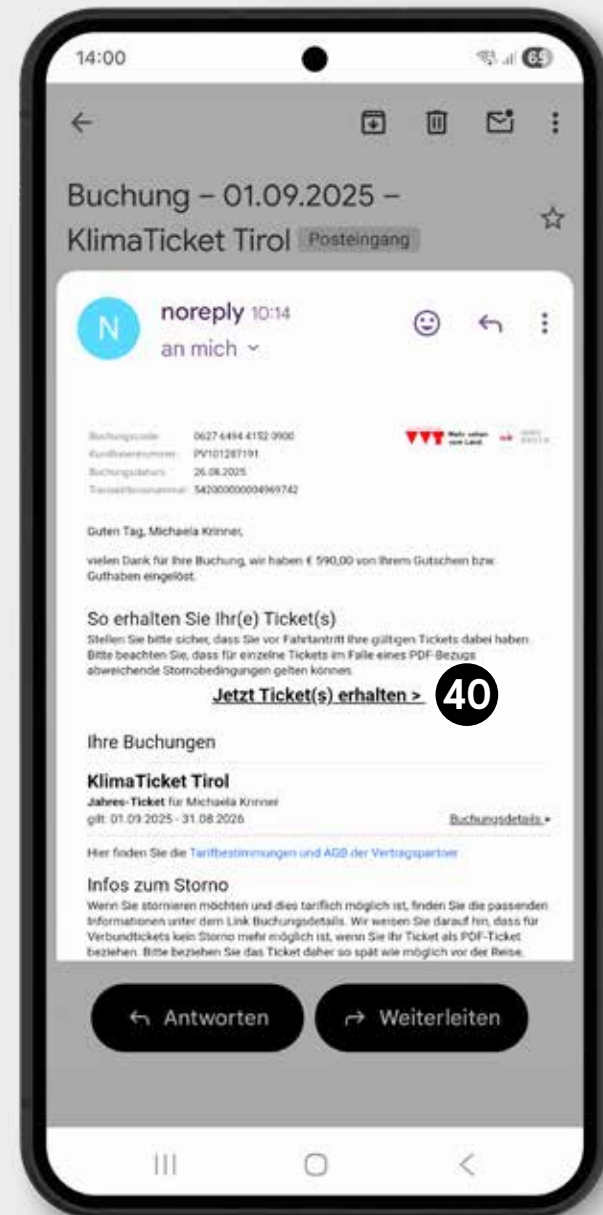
14:00

65

Buchung – 01.09.2025 – KlimaTicket Tirol Posteingang

noreply 10:14

an mich

| | |
|---|---|
| Buchungscode | 0627 6494 4152 0900 |
| Kundennummer | PV101287191 |
| Buchungsdatum | 26.08.2025 |
| Transaktionsnummer | 542000000004969742 |

Mehr sehen vom Land.

Guten Tag, Michaela Krinner,

vielen Dank für Ihre Buchung, wir haben € 590,00 von Ihrem Gutschein bzw. Guthaben eingelöst.

So erhalten Sie Ihr(e) Ticket(s)

Stellen Sie bitte sicher, dass Sie vor Fahrtantritt Ihre gültigen Tickets dabei haben. Bitte beachten Sie, dass für einzelne Tickets im Falle eines PDF-Bezugs abweichende Stornobedingungen gelten können.

Jetzt Ticket(s) erhalten >

40

Ihre Buchungen

KlimaTicket Tirol

Jahres-Ticket für Michaela Krinner

gilt: 01.09.2025 - 31.08.2026

Buchungsdetails ▸

Hier finden Sie die Tarifbestimmungen und AGB der Vertragspartner

Infos zum Storno

Wenn Sie stornieren möchten und dies tariflich möglich ist, finden Sie die passenden Informationen unter dem Link Buchungsdetails. Wir weisen Sie darauf hin, dass für Verbundtickets kein Storno mehr möglich ist, wenn Sie Ihr Ticket als PDF-Ticket beziehen. Bitte beziehen Sie das Ticket daher so spät wie möglich vor der Reise.

Antworten

Weiterleiten